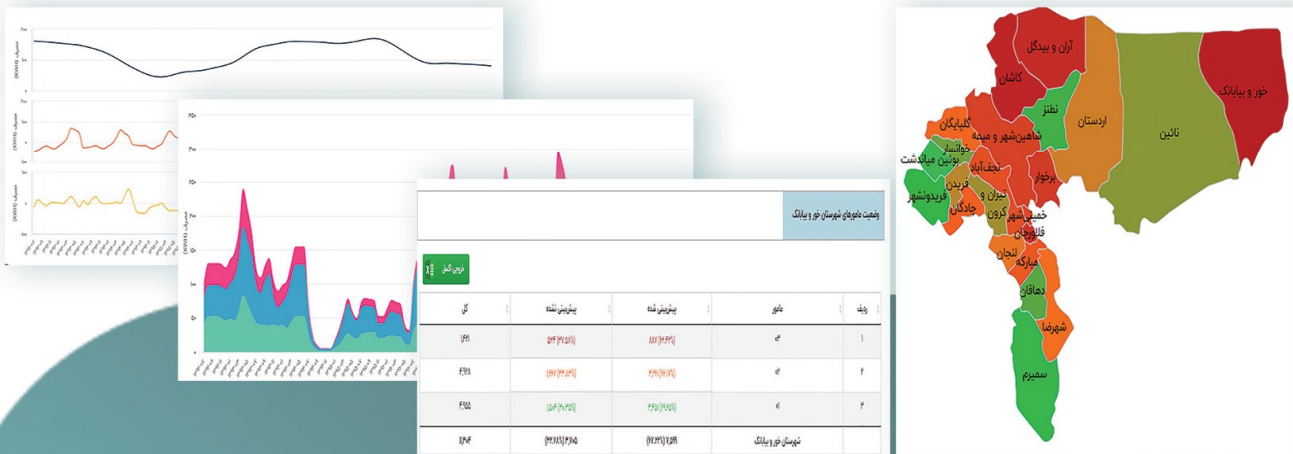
وضعیت ماموریت های شهرستان خور و بیابانک

خروجی اکسل

| ردیف | مامور | پیشرفت شده | پیشرفت نشده | کل |
|---|---|---|---|---|
| ۱ | ۱۳ | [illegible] | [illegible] | ۱۴۲۱ |
| ۲ | ۱۲ | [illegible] | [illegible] | ۴,۶۲۸ |
| ۳ | ۱۱ | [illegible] | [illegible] | ۴,۹۵۵ |
| | شهرستان خور و بیابانک | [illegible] | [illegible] | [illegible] |

آران و بیدگل
کاشان
نطنز
اردستان
نائین
خور و بیابانک
گلپایگان
شاهین‌شهر و میمه
خوانسار
بوئین میاندشت
نجف‌آباد
برخوار
فریدن
تیران و کرون
فریدونشهر
چادگان
خمینی‌شهر
فلاورجان
لنجان
مبارکه
دهاقان
شهرضا
سمیرم